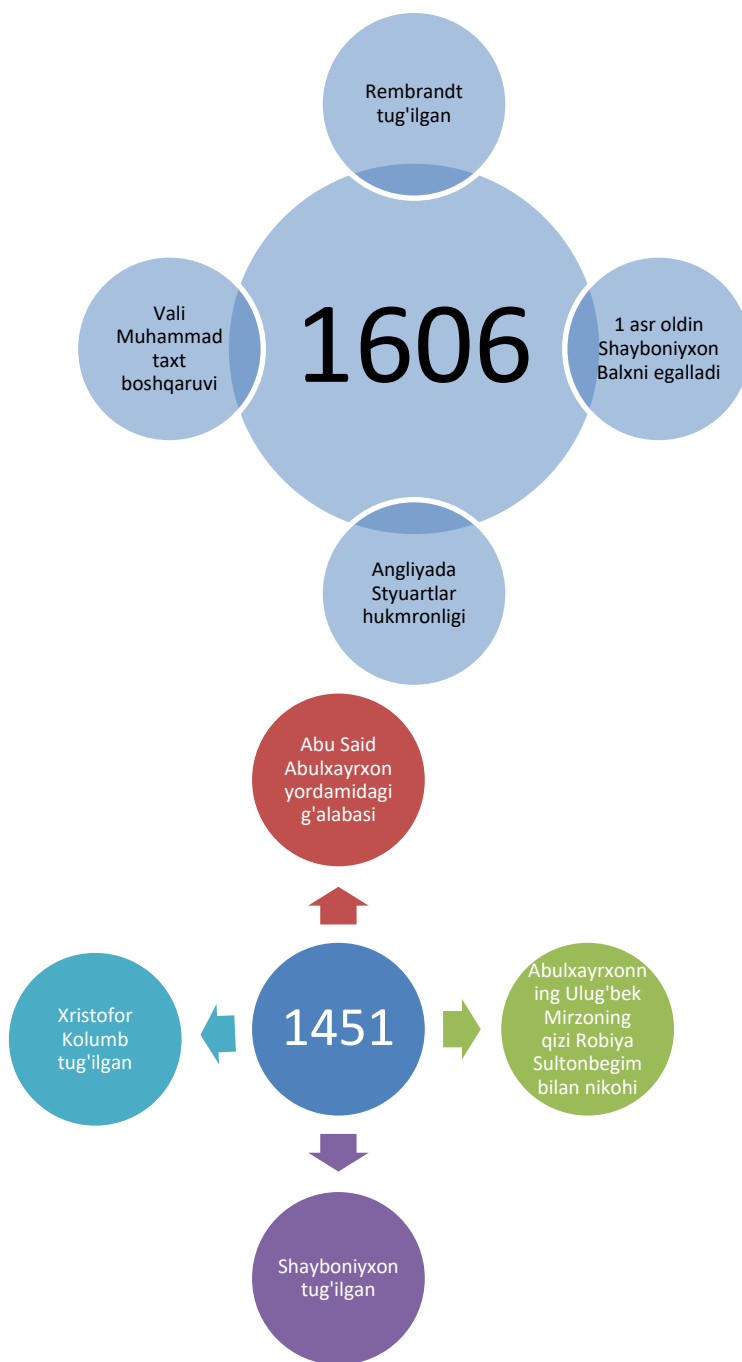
Rembrandt tug'ilgan

Vali Muhammad taxt boshqaruvi

1606

1 asr oldin Shayboniyxon Balxni egalladi

Angliyada Styuartlar hukmronligi

Abu Said Abulxayrxon yordamidagi g'alabasi

Xristofor Kolumb tug'ilgan

1451

Abulxayrxonning Ulug'bek Mirzoning qizi Robiya Sultonbegim bilan nikohi

Shayboniyxon tug'ilgan